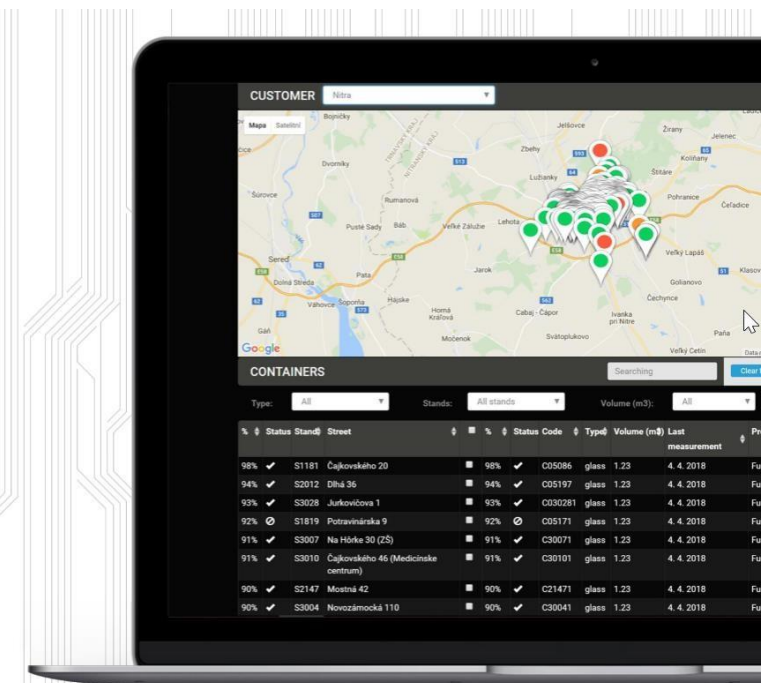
CUSTOMER Nitra

Mapa Satelitní

Bojnicky Jelšovce Žirany Jelenec Zbehy Kolíňany Lužianky Štitáre Dvorníky Šurovce Pohranice Čeľadice Rumanová Pusté Sady Báb Veľké Zálužie Lehota Veľký Lapáš Sereď Jarok Klasov Dolná Streda Pata Golianovo Váhovce Šoporňa Hájske Čechynce Cabaj - Čápor Ivanka pri Nitre Horná Kráľová Gáň Močenok Svätoplukovo Paňa Veľký Cetín Google

CONTAINERS

Searching Clear

Type: All Stands: All stands Volume (m3): All

| % | Status | Stand | Street | ■ | % | Status | Code | Type | Volume (m3) | Last measurement | Pr |
|---|---|---|---|---|---|---|---|---|---|---|---|
| 98% | ✔ | S1181 | Čajkovského 20 | ■ | 98% | ✔ | C05086 | glass | 1.23 | 4. 4. 2018 | Fu |
| 94% | ✔ | S2012 | Dlhá 36 | ■ | 94% | ✔ | C05197 | glass | 1.23 | 4. 4. 2018 | Fu |
| 93% | ✔ | S3028 | Jurkovičova 1 | ■ | 93% | ✔ | C030281 | glass | 1.23 | 4. 4. 2018 | Fu |
| 92% | ⊘ | S1819 | Potravinárska 9 | ■ | 92% | ⊘ | C05171 | glass | 1.23 | 4. 4. 2018 | Fu |
| 91% | ✔ | S3007 | Na Hôrke 30 (ZŠ) | ■ | 91% | ✔ | C30071 | glass | 1.23 | 4. 4. 2018 | Fu |
| 91% | ✔ | S3010 | Čajkovského 46 (Medicínske centrum) | ■ | 91% | ✔ | C30101 | glass | 1.23 | 4. 4. 2018 | Fu |
| 90% | ✔ | S2147 | Mostná 42 | ■ | 90% | ✔ | C21471 | glass | 1.23 | 4. 4. 2018 | Fu |
| 90% | ✔ | S3004 | Novozámocká 110 | ■ | 90% | ✔ | C30041 | glass | 1.23 | 4. 4. 2018 | Fu |